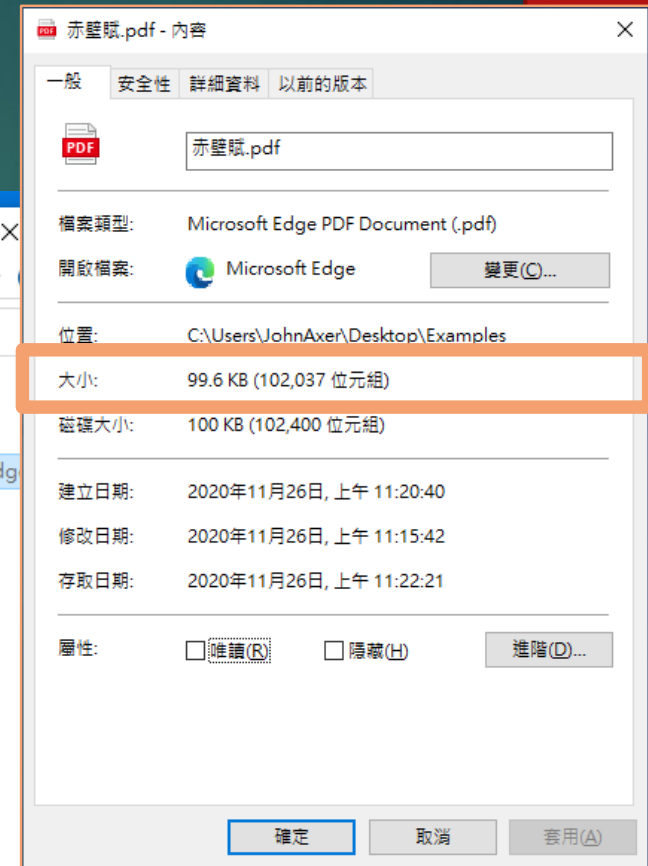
赤壁賦.pdf - 內容

×

一般 | 安全性 | 詳細資料 | 以前的版本

赤壁賦.pdf

檔案類型: Microsoft Edge PDF Document (.pdf)

開啟檔案: Microsoft Edge 變更(C)...

位置: C:\Users\JohnAxer\Desktop\Examples

大小: 99.6 KB (102,037 位元組)

磁碟大小: 100 KB (102,400 位元組)

建立日期: 2020年11月26日, 上午 11:20:40

修改日期: 2020年11月26日, 上午 11:15:42

存取日期: 2020年11月26日, 上午 11:22:21

屬性: 唯讀(R) 隱藏(H) 進階(D)...

確定 取消 套用(A)